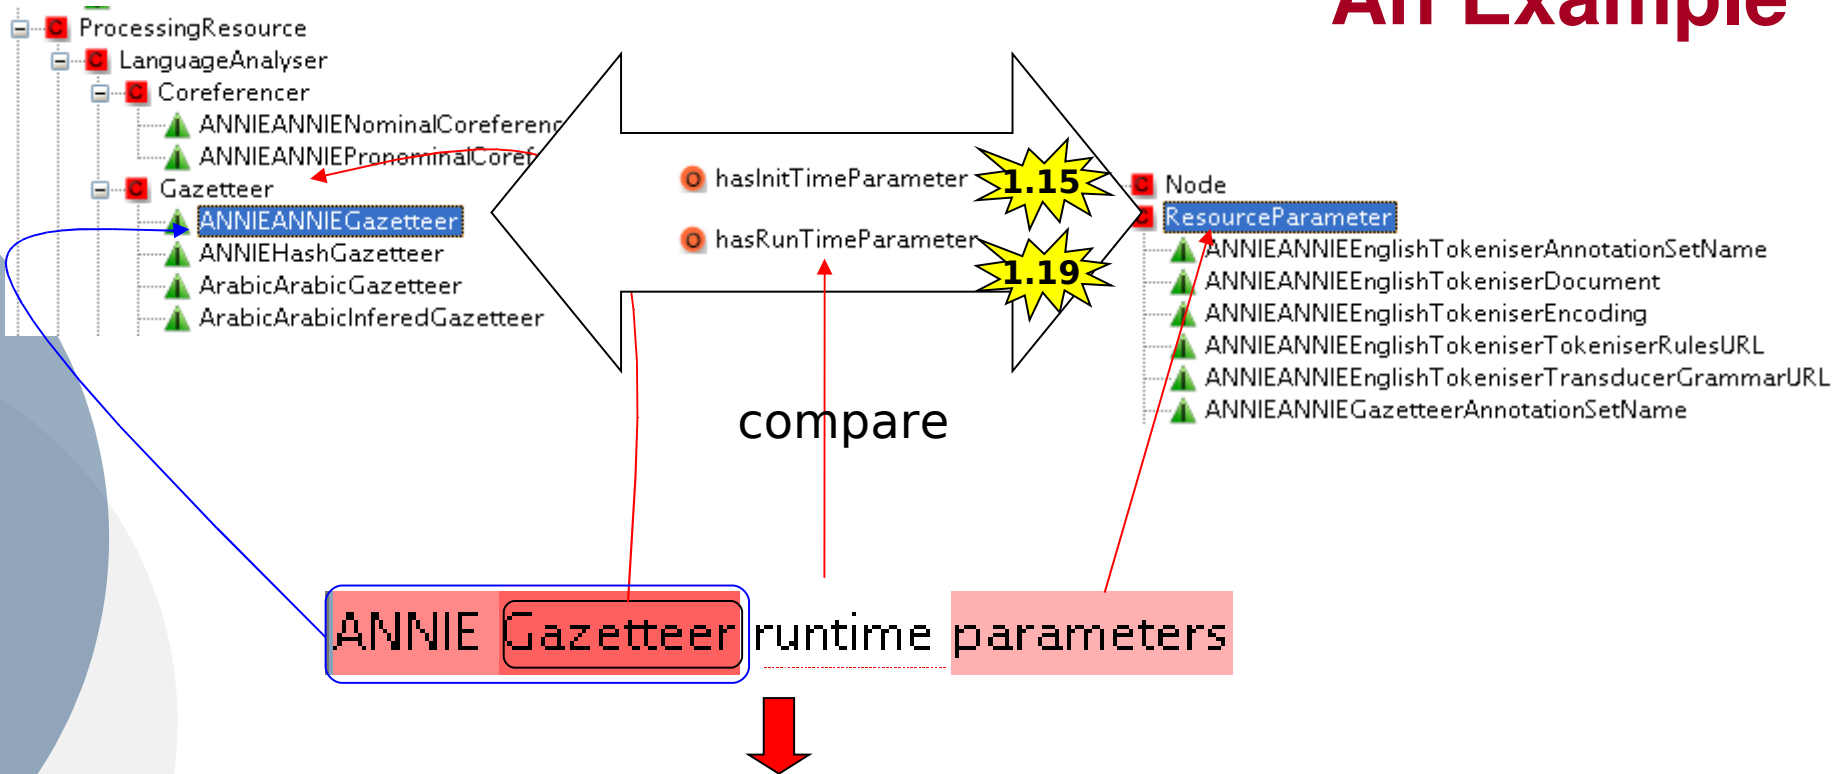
An Example

ProcessingResource
LanguageAnalyser
Coreferencer
ANNIEANNIENominalCoreferenc
ANNIEANNIEPronominalCoref
Gazetteer
ANNIEANNIEGazetteer
ANNIEHashGazetteer
ArabicArabicGazetteer
ArabicArabicInferedGazetteer

hasInitTimeParameter
hasRunTimeParameter
1.15
1.19

Node
ResourceParameter
ANNIEANNIEEnglishTokeniserAnnotationSetName
ANNIEANNIEEnglishTokeniserDocument
ANNIEANNIEEnglishTokeniserEncoding
ANNIEANNIEEnglishTokeniserTokeniserRulesURL
ANNIEANNIEEnglishTokeniserTransducerGrammarURL
ANNIEANNIEGazetteerAnnotationSetName

compare

ANNIE Gazetteer runtime parameters